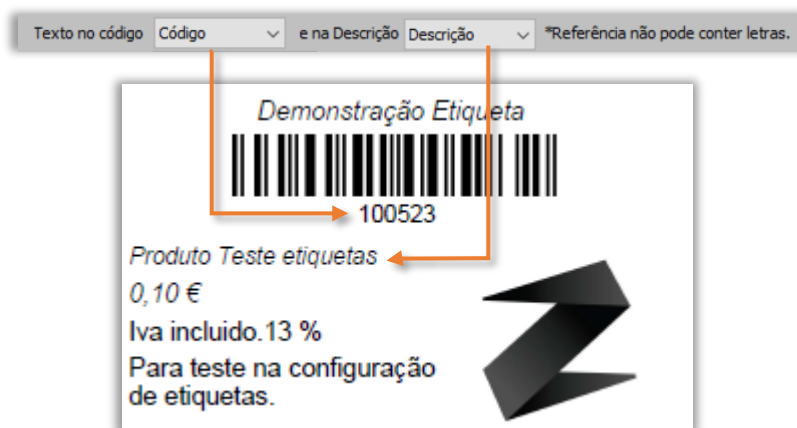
Texto no código Código e na Descrição Descrição *Referência não pode conter letras.

Demonstração Etiqueta

100523

Produto Teste etiquetas

0,10 €

Iva incluido.13 %

Para teste na configuração de etiquetas.